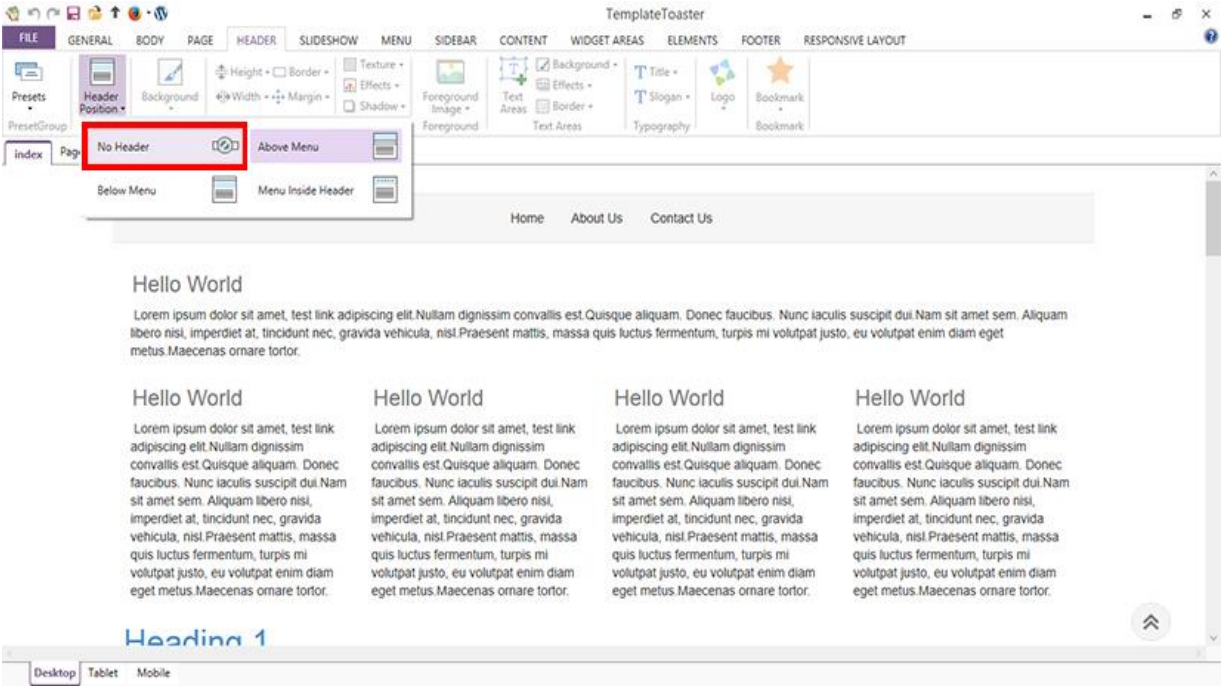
TemplateToaster

FILE GENERAL BODY PAGE HEADER SLIDESHOW MENU SIDEBAR CONTENT WIDGET AREAS ELEMENTS FOOTER RESPONSIVE LAYOUT

Presets
PresetGroup
Header Position
Background
Height Border
Width Margin
Texture
Effects
Shadow
Foreground Image
Foreground
Text Areas
Background
Effects
Border
Text Areas
Title
Slogan
Typography
Logo
Bookmark
Bookmark

index Pag

No Header
Above Menu
Below Menu
Menu Inside Header

Home About Us Contact Us

Hello World

Lorem ipsum dolor sit amet, test link adipiscing elit.Nullam dignissim convallis est.Quisque aliquam. Donec faucibus. Nunc iaculis suscipit dui.Nam sit amet sem. Aliquam libero nisi, imperdiet at, tincidunt nec, gravida vehicula, nisl.Praesent mattis, massa quis luctus fermentum, turpis mi volutpat justo, eu volutpat enim diam eget metus.Maecenas ornare tortor.

Hello World

Lorem ipsum dolor sit amet, test link adipiscing elit.Nullam dignissim convallis est.Quisque aliquam. Donec faucibus. Nunc iaculis suscipit dui.Nam sit amet sem. Aliquam libero nisi, imperdiet at, tincidunt nec, gravida vehicula, nisl.Praesent mattis, massa quis luctus fermentum, turpis mi volutpat justo, eu volutpat enim diam eget metus.Maecenas ornare tortor.

Hello World

Lorem ipsum dolor sit amet, test link adipiscing elit.Nullam dignissim convallis est.Quisque aliquam. Donec faucibus. Nunc iaculis suscipit dui.Nam sit amet sem. Aliquam libero nisi, imperdiet at, tincidunt nec, gravida vehicula, nisl.Praesent mattis, massa quis luctus fermentum, turpis mi volutpat justo, eu volutpat enim diam eget metus.Maecenas ornare tortor.

Hello World

Lorem ipsum dolor sit amet, test link adipiscing elit.Nullam dignissim convallis est.Quisque aliquam. Donec faucibus. Nunc iaculis suscipit dui.Nam sit amet sem. Aliquam libero nisi, imperdiet at, tincidunt nec, gravida vehicula, nisl.Praesent mattis, massa quis luctus fermentum, turpis mi volutpat justo, eu volutpat enim diam eget metus.Maecenas ornare tortor.

Hello World

Lorem ipsum dolor sit amet, test link adipiscing elit.Nullam dignissim convallis est.Quisque aliquam. Donec faucibus. Nunc iaculis suscipit dui.Nam sit amet sem. Aliquam libero nisi, imperdiet at, tincidunt nec, gravida vehicula, nisl.Praesent mattis, massa quis luctus fermentum, turpis mi volutpat justo, eu volutpat enim diam eget metus.Maecenas ornare tortor.

Heading 1

Desktop Tablet Mobile